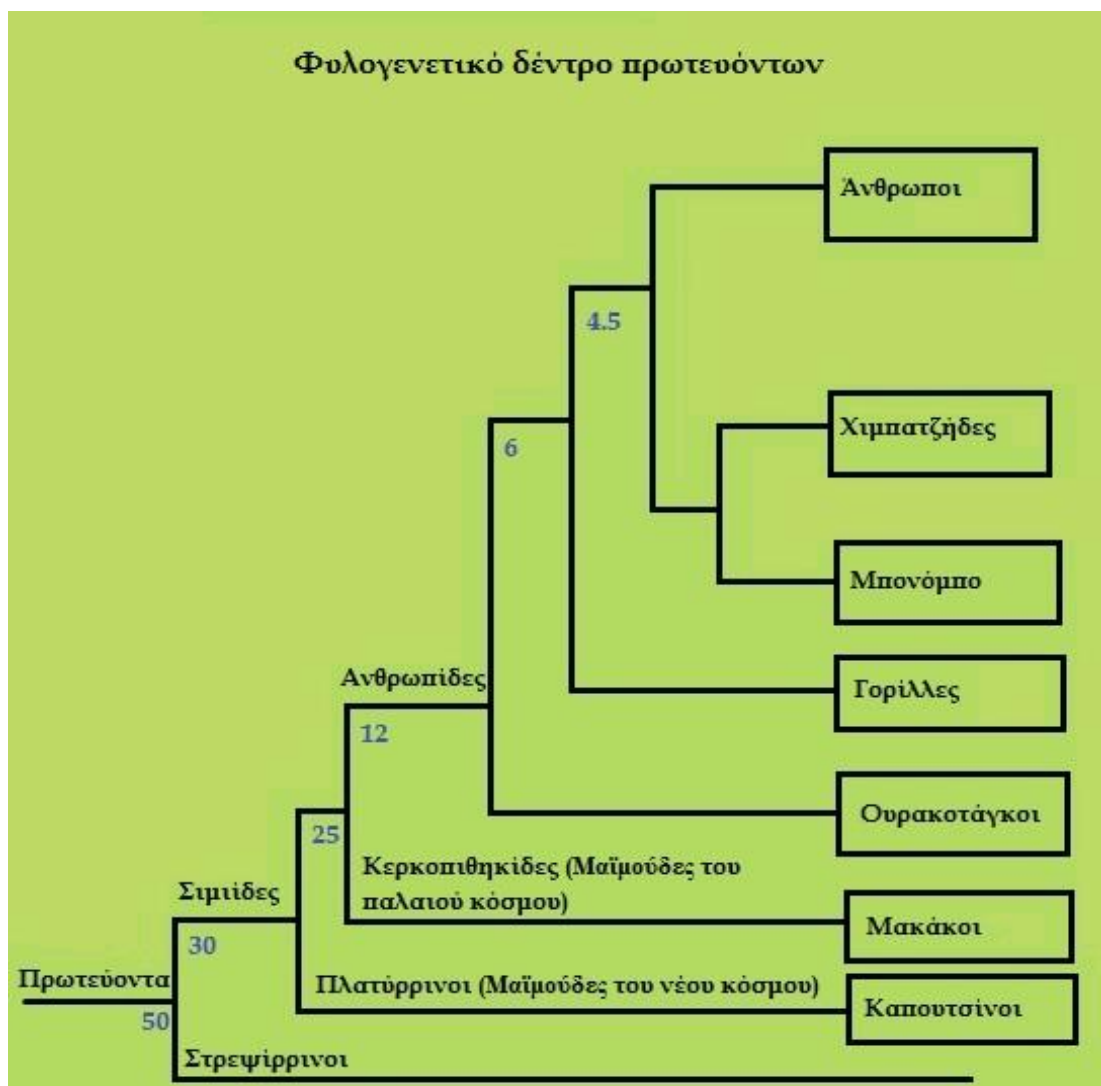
Φυλογενετικό δέντρο πρωτευόντων

Άνθρωποι

4.5

Χιμπατζήδες

6

Μπονόμπο

Ανθρωπίδες

Γορίλλες

12

Ουρακοτάγκοι

25

Κερκοπιθηκίδες (Μαϊμούδες του παλαιού κόσμου)

Σιμιίδες

Μακάκοι

30

Πρωτεύοντα

Πλατύρρινοι (Μαϊμούδες του νέου κόσμου)

Καπουτσίνοι

50

Στρεψίρρινοι